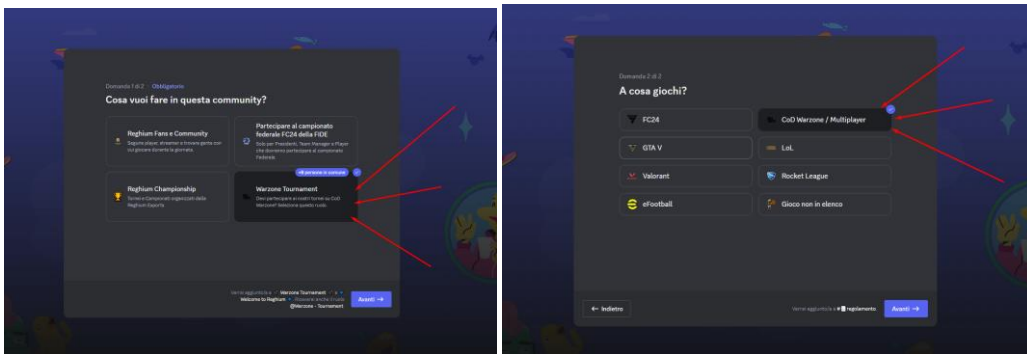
Domanda 1 di 2 · Obbligatorio

Cosa vuoi fare in questa community?

Reghium Fans e Community
Segui i player, streamer e trova gente con cui giocare durante la giornata.

Partecipare al campionato federale FC24 della FIDE
Solo per Presidenti, Team Manager e Player che dovranno partecipare al campionato federale.

Reghium Championship
Tornei e Campionati organizzati dalla Reghium Esports

+8 persone in comune

Warzone Tournament
Devi partecipare ai nostri tornei su CoD Warzone? Seleziona questo ruolo.

Verrai aggiunto/a a Warzone Tournament · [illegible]
Welcome to Reghium · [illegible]
@Warzone - Tournament

Avanti →

Domanda 2 di 2

A cosa giochi?

FC24

CoD Warzone / Multiplayer

GTA V

LoL

Valorant

Rocket League

eFootball

Gioco non in elenco

← Indietro

Verrai aggiunto/a a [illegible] regolamento

Avanti →